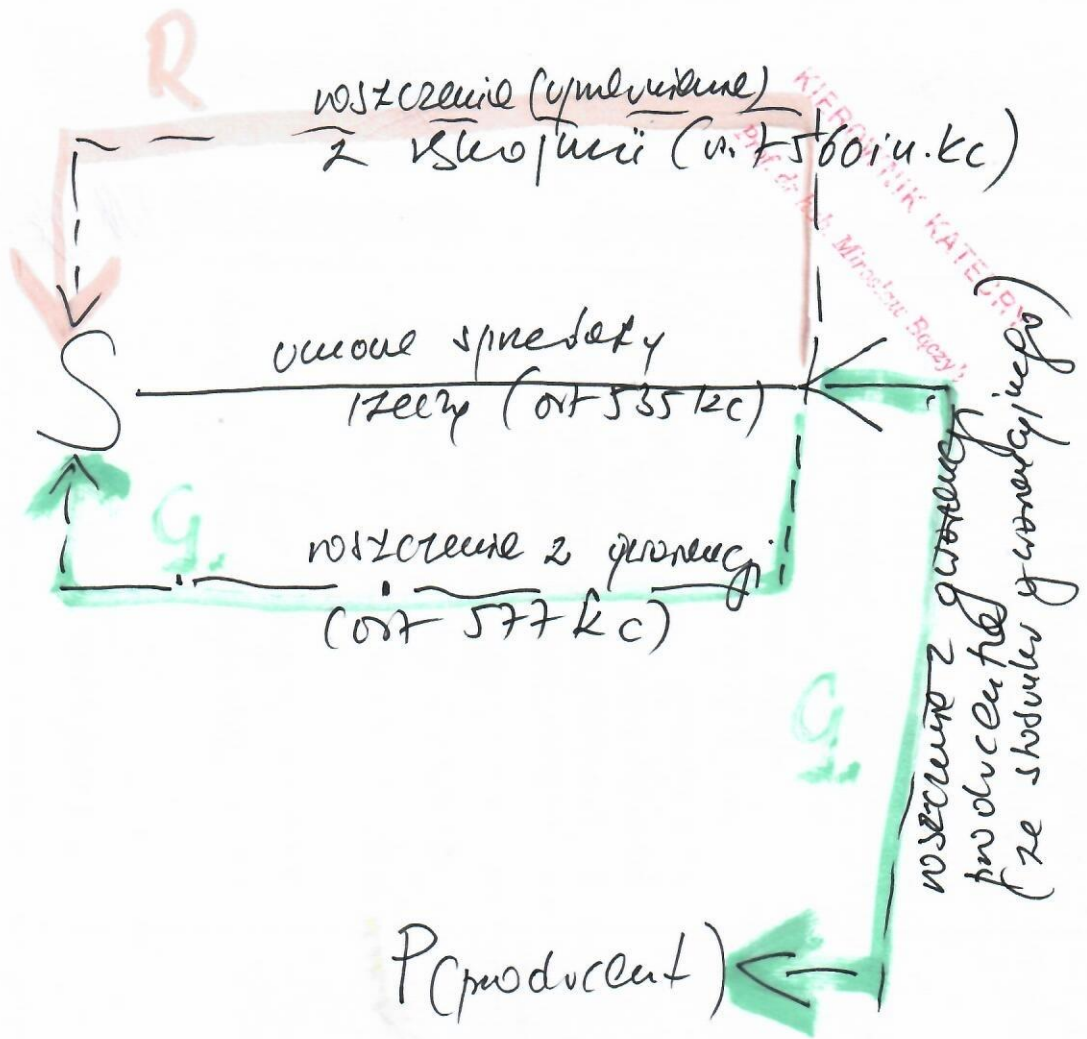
R

roszczenie (wynikające) z rękojmi (art. 560 in. kc)

KIEROWNIK KATEDRY
prof. dr hab. Mirosław Bączyk

S

umowa sprzedaży rzeczy (art. 535 kc)

G

roszczenie z gwarancji (art. 577 kc)

G

roszczenie z gwarancji producenta (ze stosunku gwarancyjnego)

P(producent)